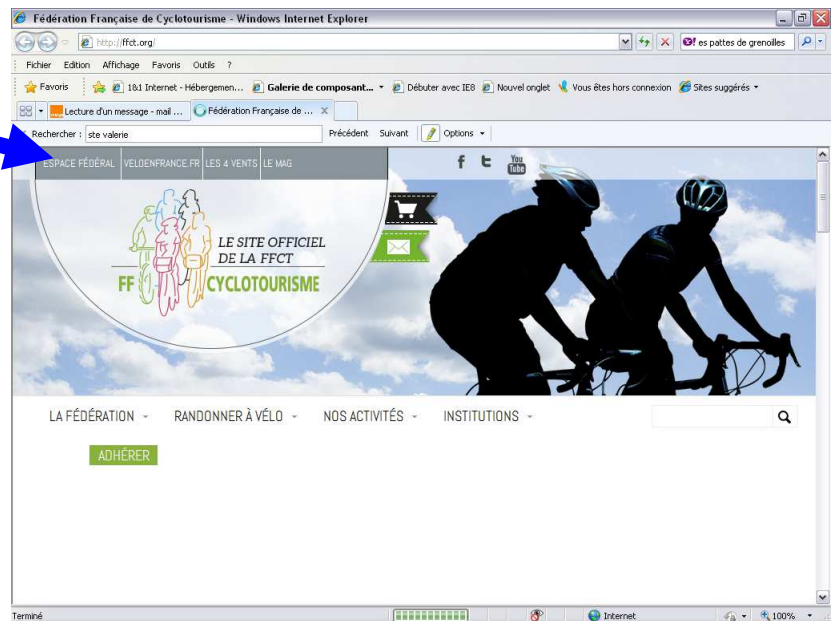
Fédération Française de Cyclotourisme - Windows Internet Explorer

http://ffct.org/

es pattes de grenoilles

Fichier Edition Affichage Favoris Outils ?

Favoris 1&1 Internet - Hébergemen... Galerie de composant... Débuter avec IE8 Nouvel onglet Vous êtes hors connexion Sites suggérés

Lecture d'un message - mail ... Fédération Française de ...

Rechercher : ste valerie Précédent Suivant Options

ESPACE FÉDÉRAL VELOENFRANCE.FR LES 4 VENTS LE MAG

You Tube

LE SITE OFFICIEL DE LA FFCT

FF CYCLOTOURISME

LA FÉDÉRATION RANDONNER À VÉLO NOS ACTIVITÉS INSTITUTIONS

ADHÉRER

Terminé Internet 100%